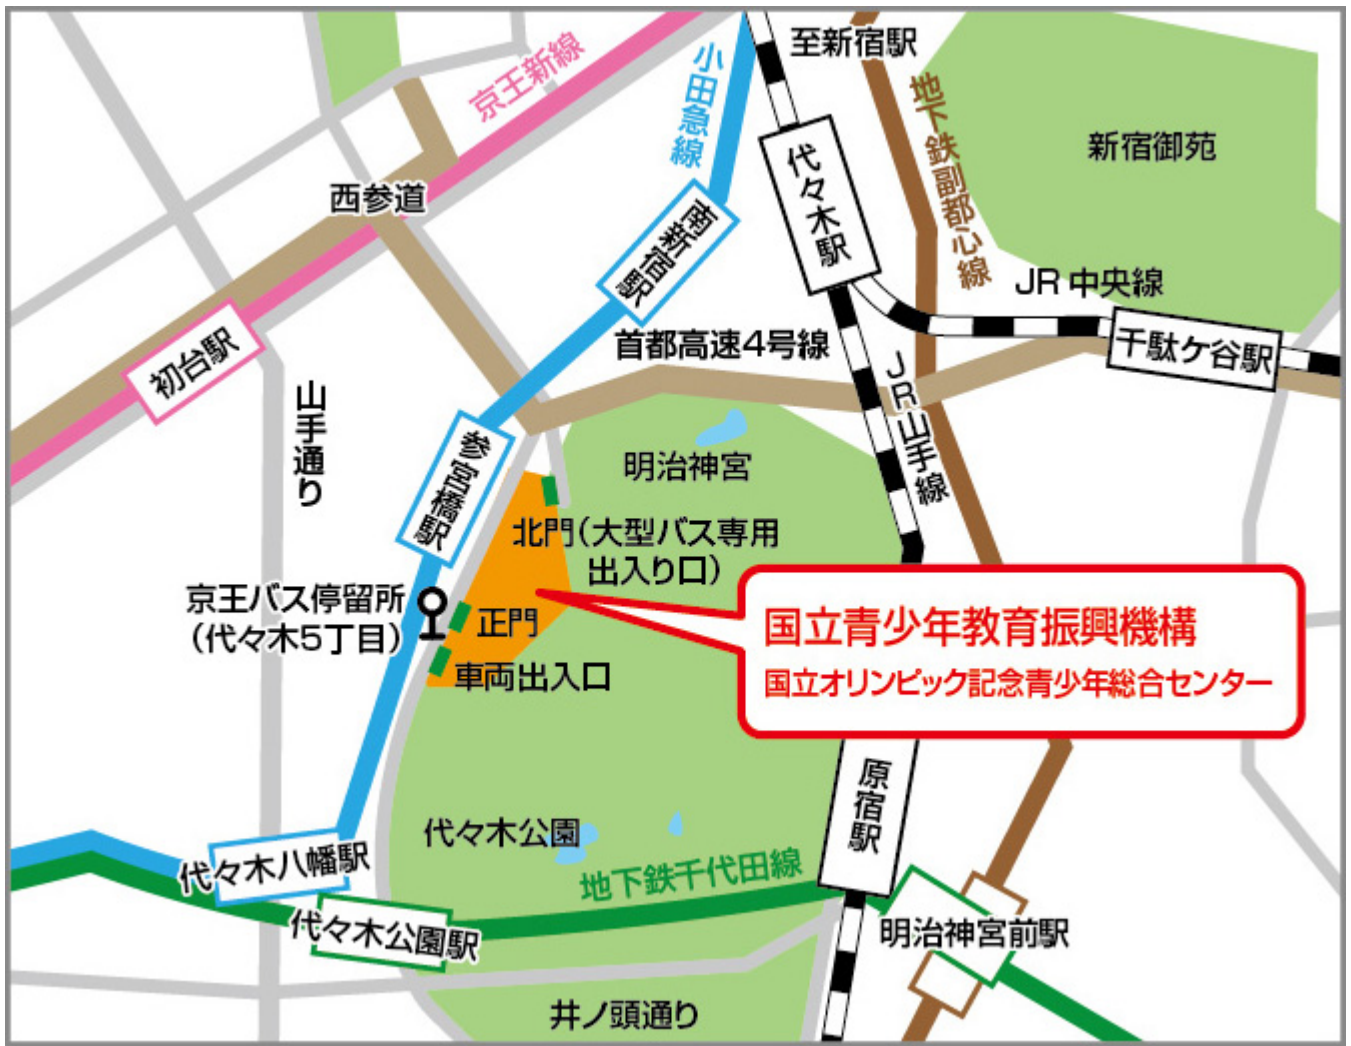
京王新線
小田急線
至新宿駅
地下鉄副都心線
新宿御苑
西参道
南新宿駅
代々木駅
JR 中央線
千駄ケ谷駅
初台駅
首都高速4号線
山手通り
JR山手線
明治神宮
参宮橋駅
北門(大型バス専用出入り口)
京王バス停留所
(代々木5丁目)
正門
車両出入口
国立青少年教育振興機構
国立オリンピック記念青少年総合センター
原宿駅
代々木公園
代々木八幡駅
地下鉄千代田線
代々木公園駅
明治神宮前駅
井ノ頭通り